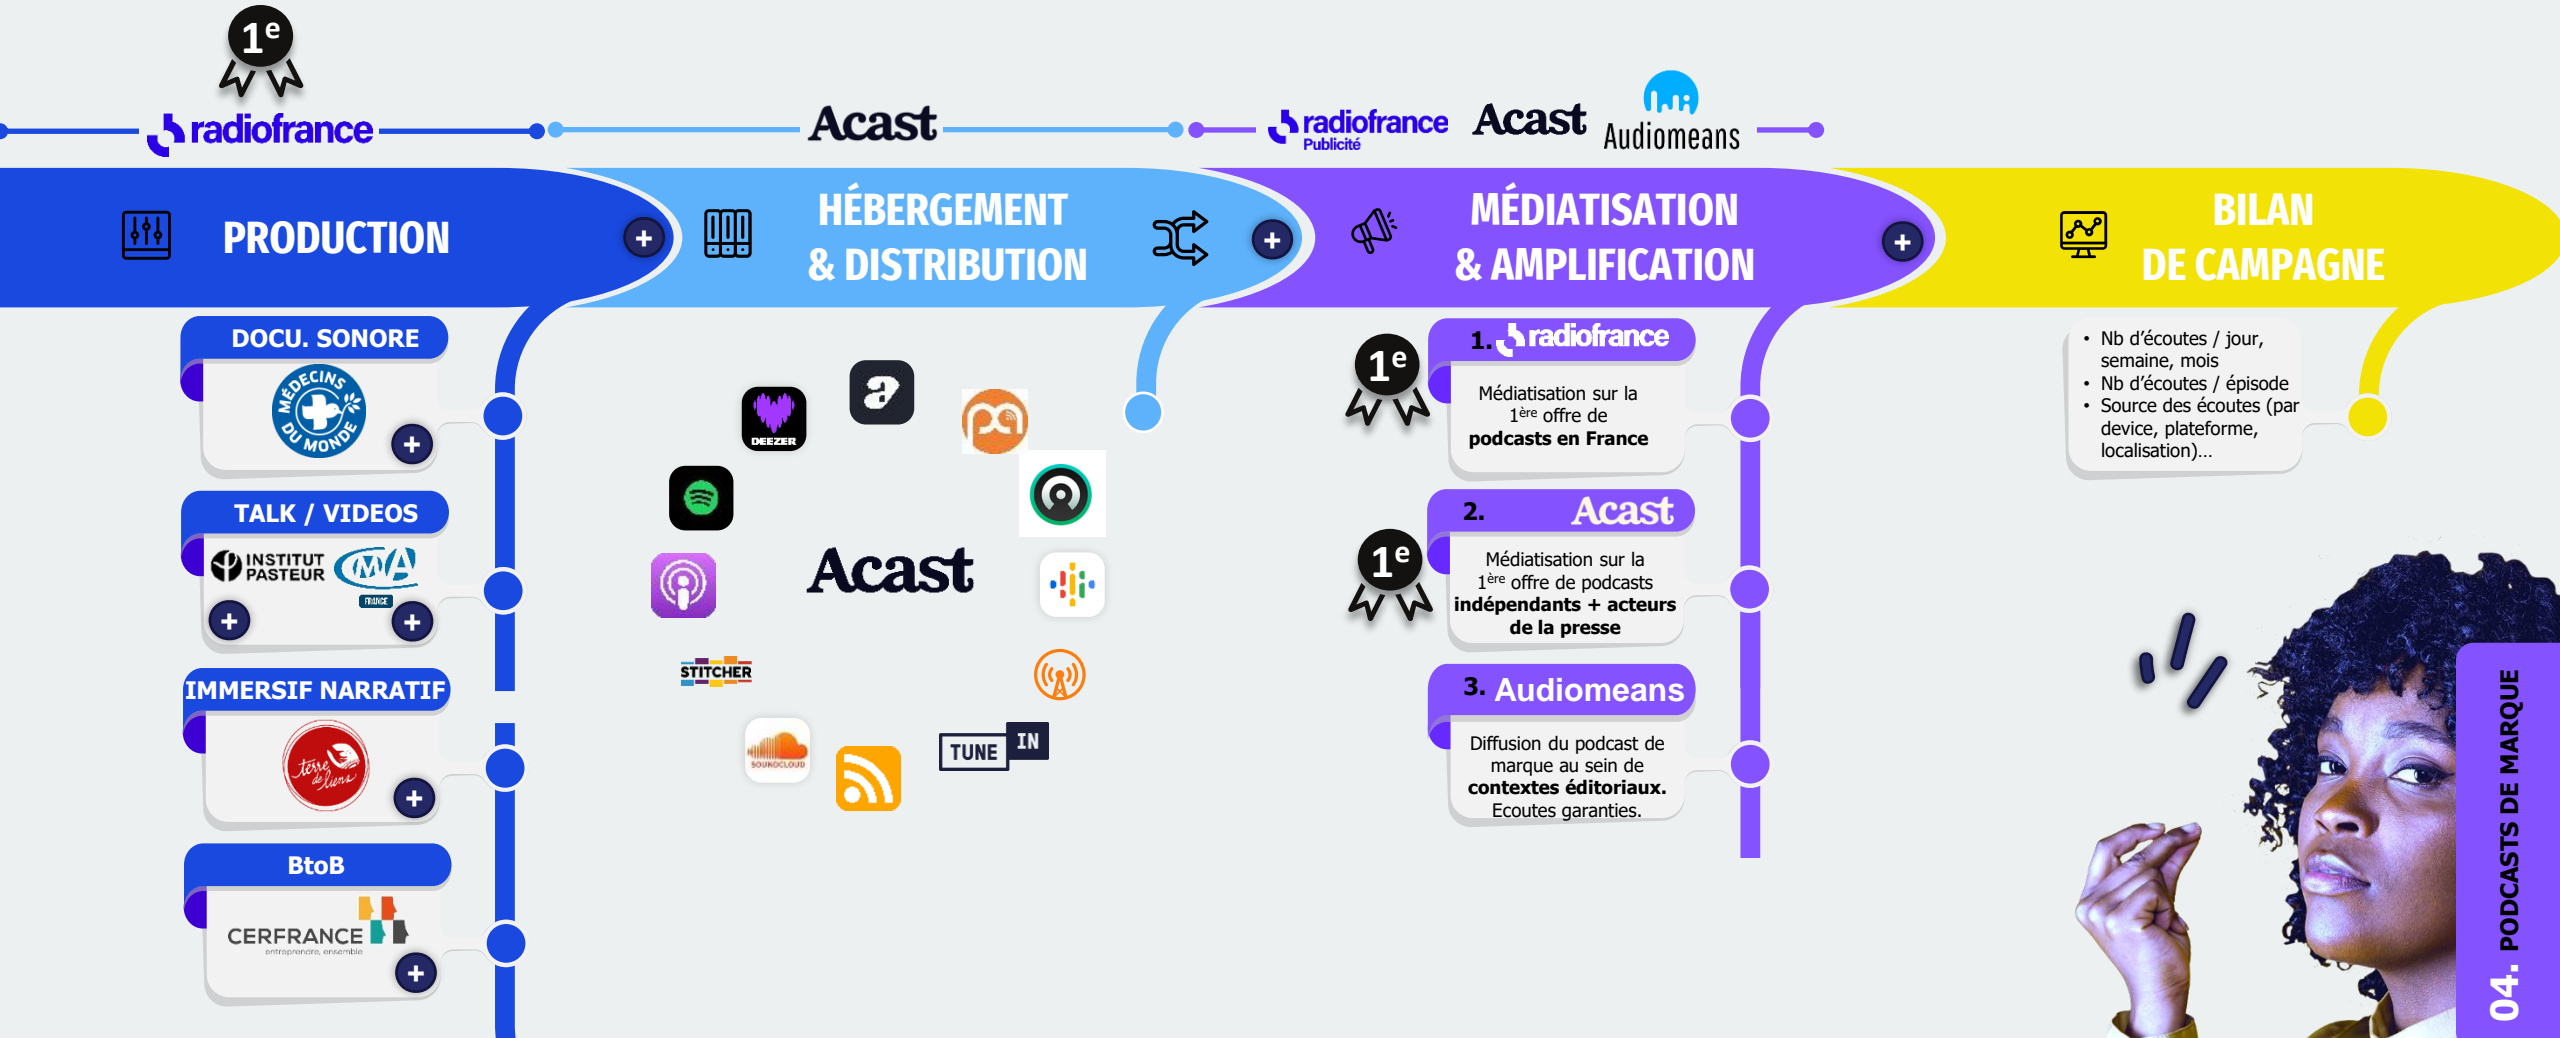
$1^e$

radiofrance

Acast

radiofrance Publicité

Acast

Audiomeans

PRODUCTION

HÉBERGEMENT & DISTRIBUTION

MÉDIATISATION & AMPLIFICATION

BILAN DE CAMPAGNE

DOCU. SONORE

MÉDECINS DU MONDE

TALK / VIDEOS

INSTITUT PASTEUR

CMA FRANCE

IMMERSIF NARRATIF

terre de liens

BtoB

CERFRANCE
entreprendre, ensemble

DEEZER

Acast

STITCHER

SOUNDCLOUD

TUNE IN

$1^e$

1. radiofrance

Médiatisation sur la $1^{ère}$ offre de podcasts en France

$1^e$

2. Acast

Médiatisation sur la $1^{ère}$ offre de podcasts indépendants + acteurs de la presse

3. Audiomeans

Diffusion du podcast de marque au sein de contextes éditoriaux. Ecoutes garanties.

• Nb d'écoutes / jour, semaine, mois
• Nb d'écoutes / épisode
• Source des écoutes (par device, plateforme, localisation)...

04. PODCASTS DE MARQUE